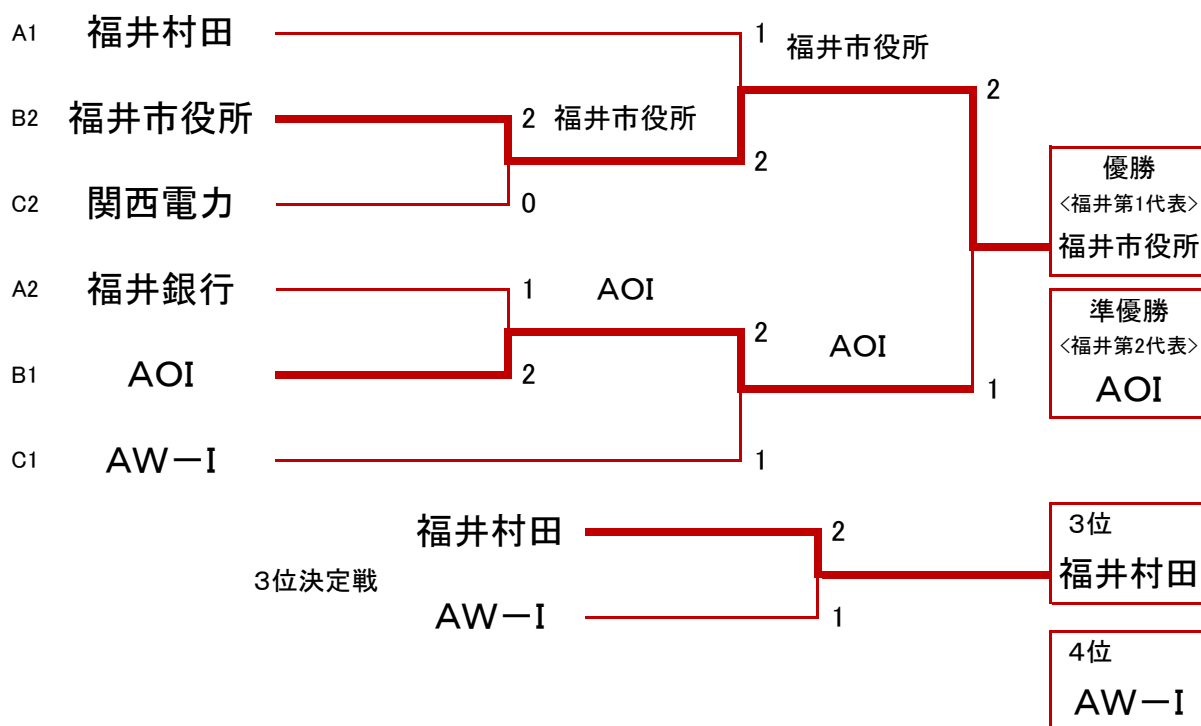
A1 福井村田

B2 福井市役所

C2 関西電力

A2 福井銀行

B1 AOI

C1 AW－I

1 福井市役所

2 福井市役所

2

0

2

1 AOI

2

2 AOI

1

1

優勝
<福井第1代表>
福井市役所

準優勝
<福井第2代表>
AOI

3位決定戦

福井村田 2

AW－I 1

3位
福井村田

4位
AW－I